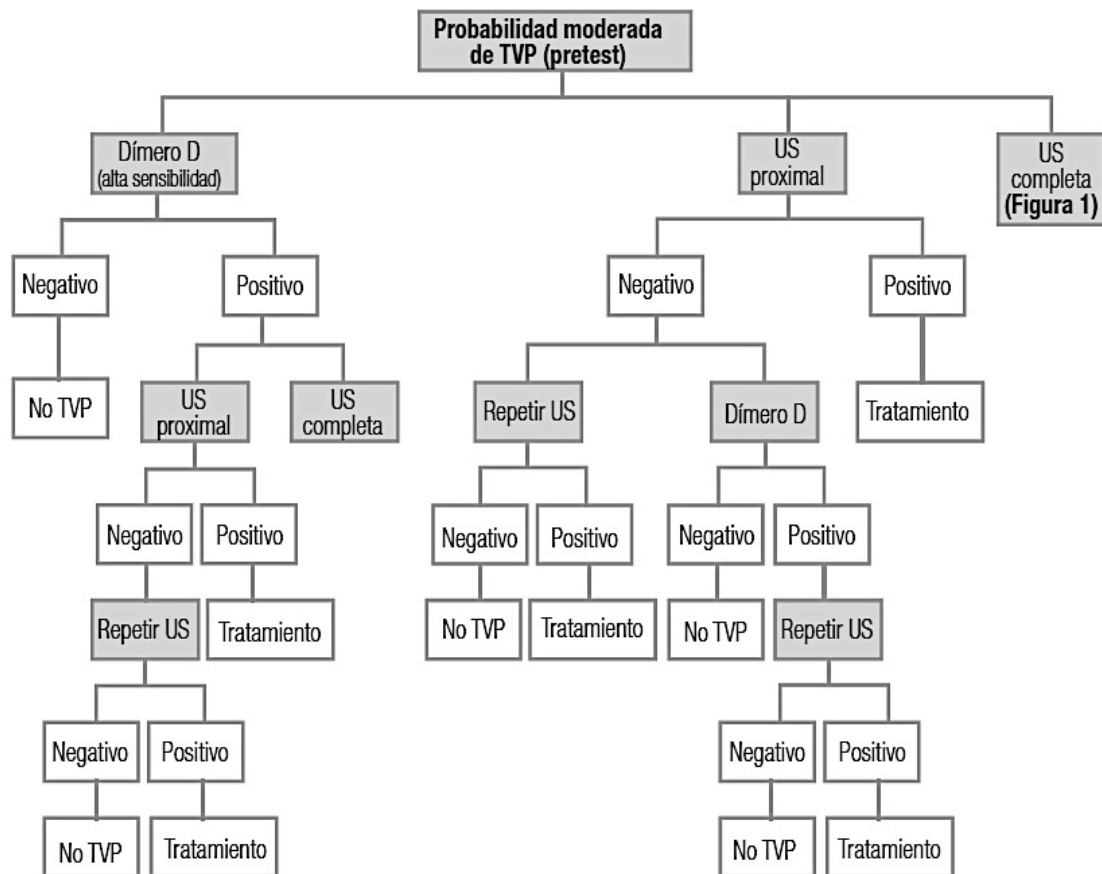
Probabilidad moderada de TVP (pretest)

Dímero D (alta sensibilidad)

US proximal

US completa (Figura 1)

Negativo

Positivo

Negativo

Positivo

No TVP

US proximal

US completa

Repetir US

Dímero D

Tratamiento

Negativo

Positivo

Negativo

Positivo

Negativo

Positivo

Repetir US

Tratamiento

No TVP

Tratamiento

No TVP

Repetir US

Negativo

Positivo

Negativo

Positivo

No TVP

Tratamiento

No TVP

Tratamiento